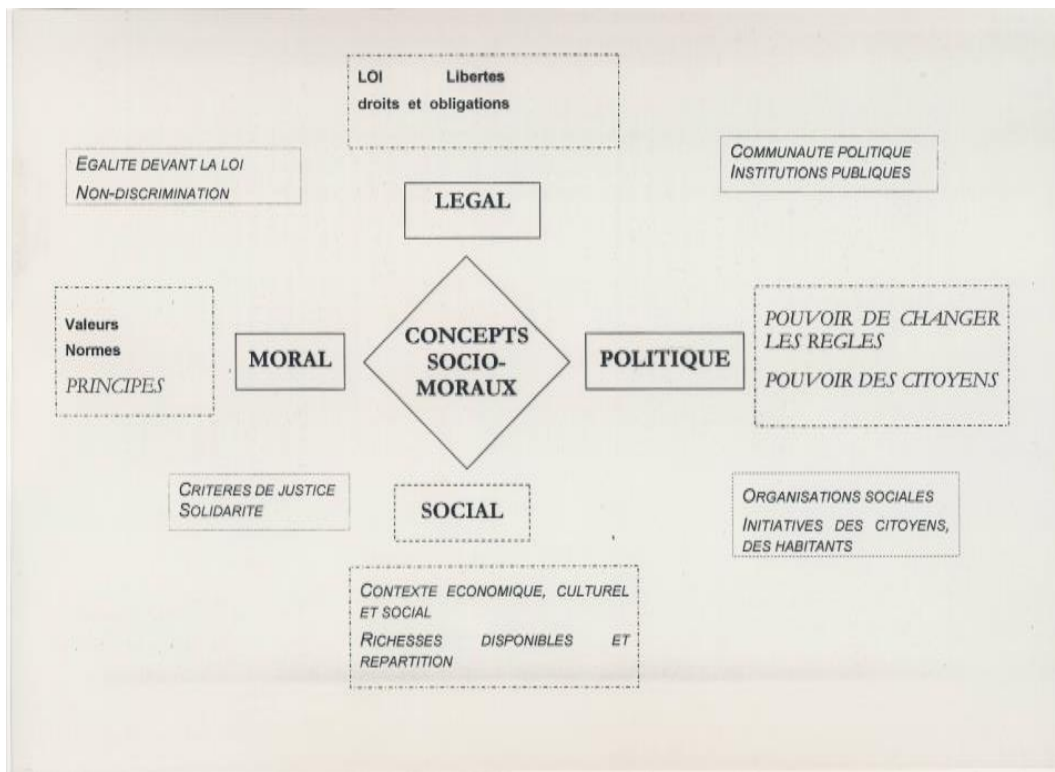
LOI Libertes
droits et obligations

EGALITE DEVANT LA LOI
NON-DISCRIMINATION

COMMUNAUTE POLITIQUE
INSTITUTIONS PUBLIQUES

LEGAL

Valeurs
Normes
PRINCIPES

MORAL

CONCEPTS SOCIO-MORAUX

POLITIQUE

POUVOIR DE CHANGER LES REGLES
POUVOIR DES CITOYENS

CRITERES DE JUSTICE
SOLIDARITE

SOCIAL

ORGANISATIONS SOCIALES
INITIATIVES DES CITOYENS, DES HABITANTS

CONTEXTE ECONOMIQUE, CULTUREL ET SOCIAL
RICHESSES DISPONIBLES ET REPARTITION